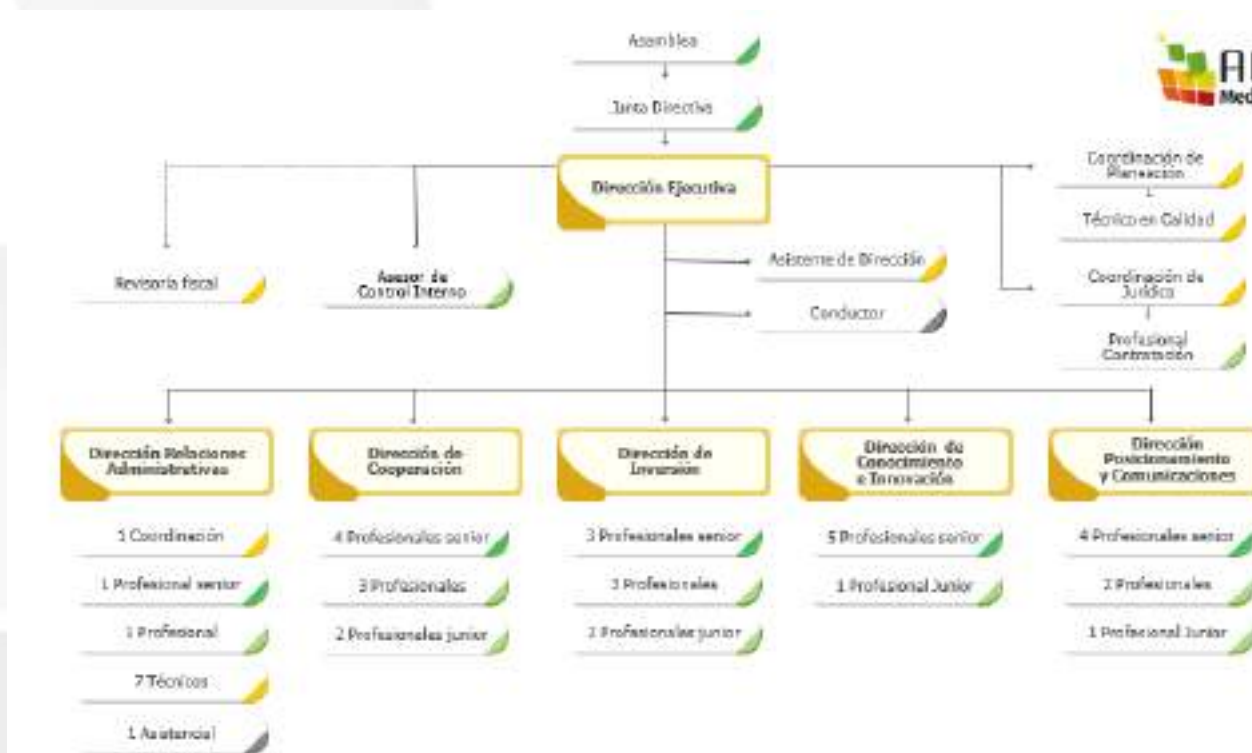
Asamblea

Junta Directiva

Dirección Ejecutiva

Revisoría fiscal

Asesor de Control Interno

Asistente de Dirección

Conductor

Coordinación de Planeación

Técnico en Calidad

Coordinación de Jurídica

Profesional Contratación

Al
Med

Dirección Relaciones Administrativas

1 Coordinación

1 Profesional senior

1 Profesional

7 Técnicos

1 Asistencial

Dirección de Cooperación

4 Profesionales senior

3 Profesionales

2 Profesionales junior

Dirección de Inversión

3 Profesionales senior

3 Profesionales

2 Profesionales junior

Dirección de Conocimiento e Innovación

5 Profesionales senior

1 Profesional Junior

Dirección Posicionamiento y Comunicaciones

4 Profesionales senior

2 Profesionales

1 Profesional Junior